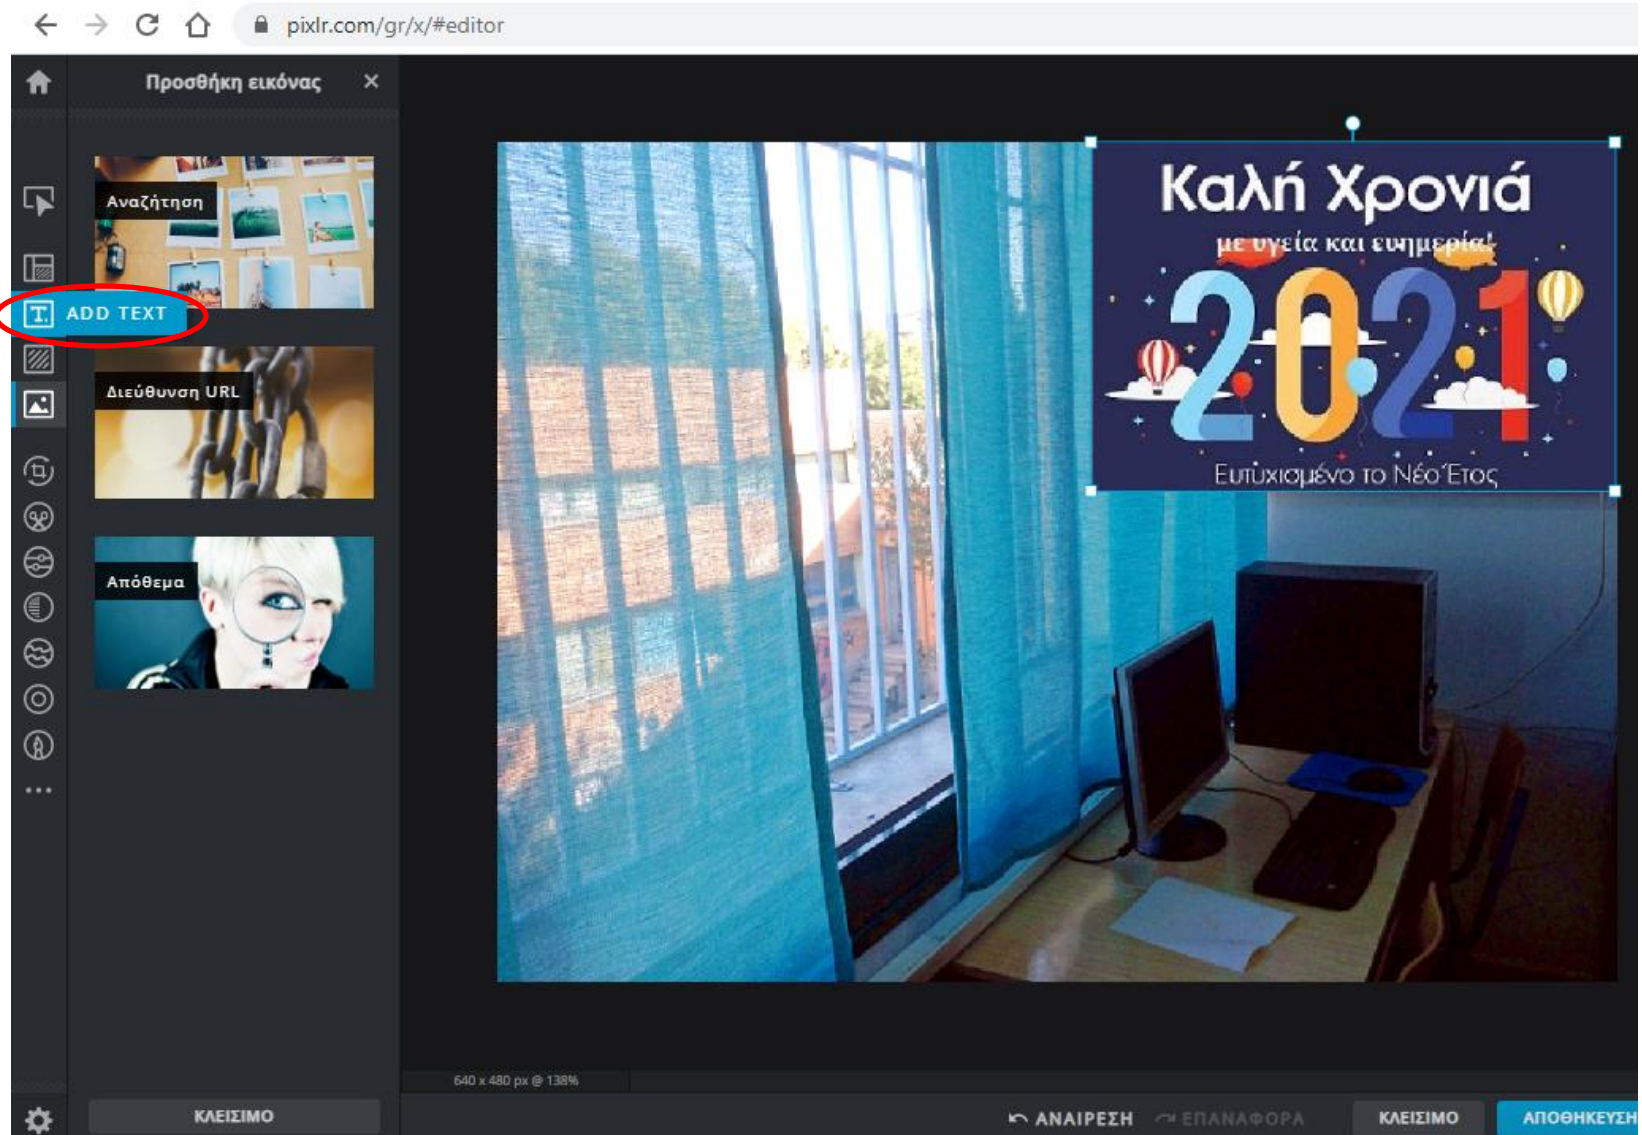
pixlr.com/gr/x/#editor

Προσθήκη εικόνας ×

Αναζήτηση

ADD TEXT

Διεύθυνση URL

Απόθεμα

Καλή Χρονιά
με υγεία και ευημερία!
2021
Ευτυχισμένο το Νέο Έτος

640 x 480 px @ 138%

ΚΛΕΙΣΙΜΟ

ΑΝΑΙΡΕΣΗ ΕΠΑΝΑΦΟΡΑ ΚΛΕΙΣΙΜΟ ΑΠΟΘΗΚΕΥΣΗ